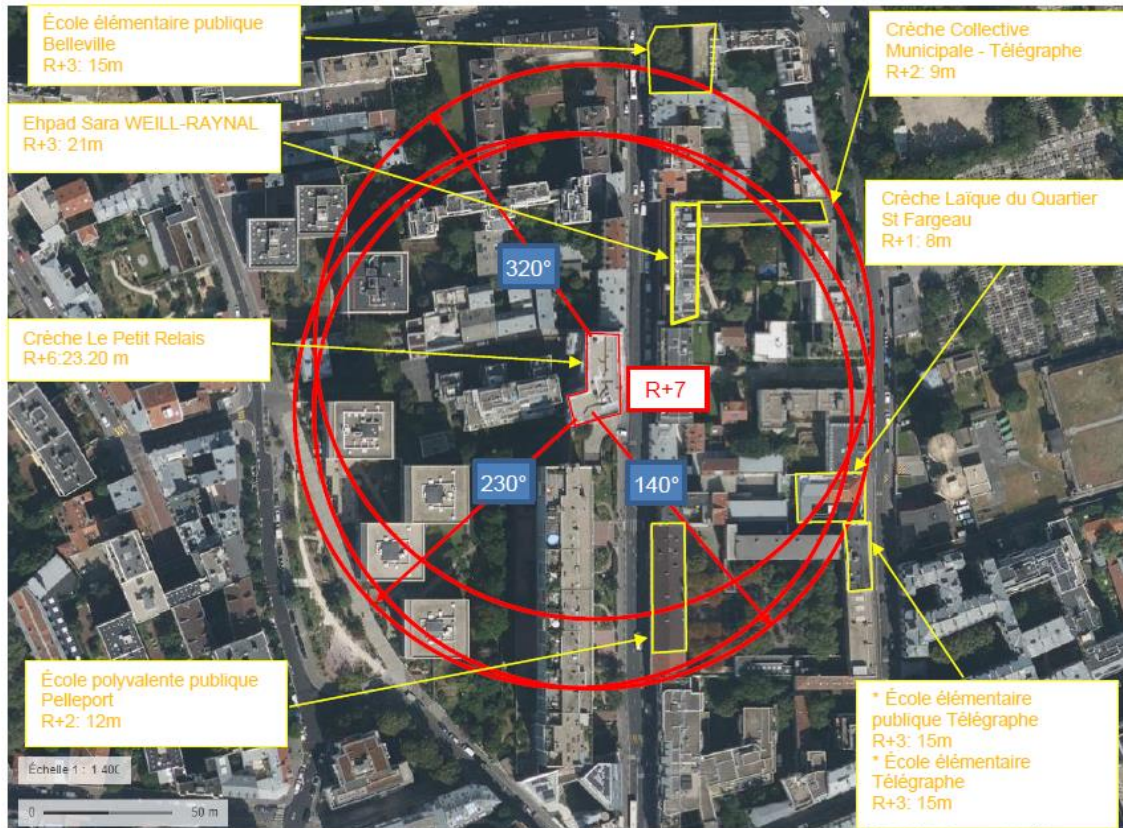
École élémentaire publique Belleville
R+3: 15m

Crèche Collective Municipale - Télégraphe
R+2: 9m

Ehpad Sara WEILL-RAYNAL
R+3: 21m

Crèche Laïque du Quartier St Fargeau
R+1: 8m

320°

Crèche Le Petit Relais
R+6:23.20 m

R+7

230°

140°

École polyvalente publique Pelleport
R+2: 12m

* École élémentaire publique Télégraphe
R+3: 15m
* École élémentaire Télégraphe
R+3: 15m

Échelle 1 : 1 400

0

50 m